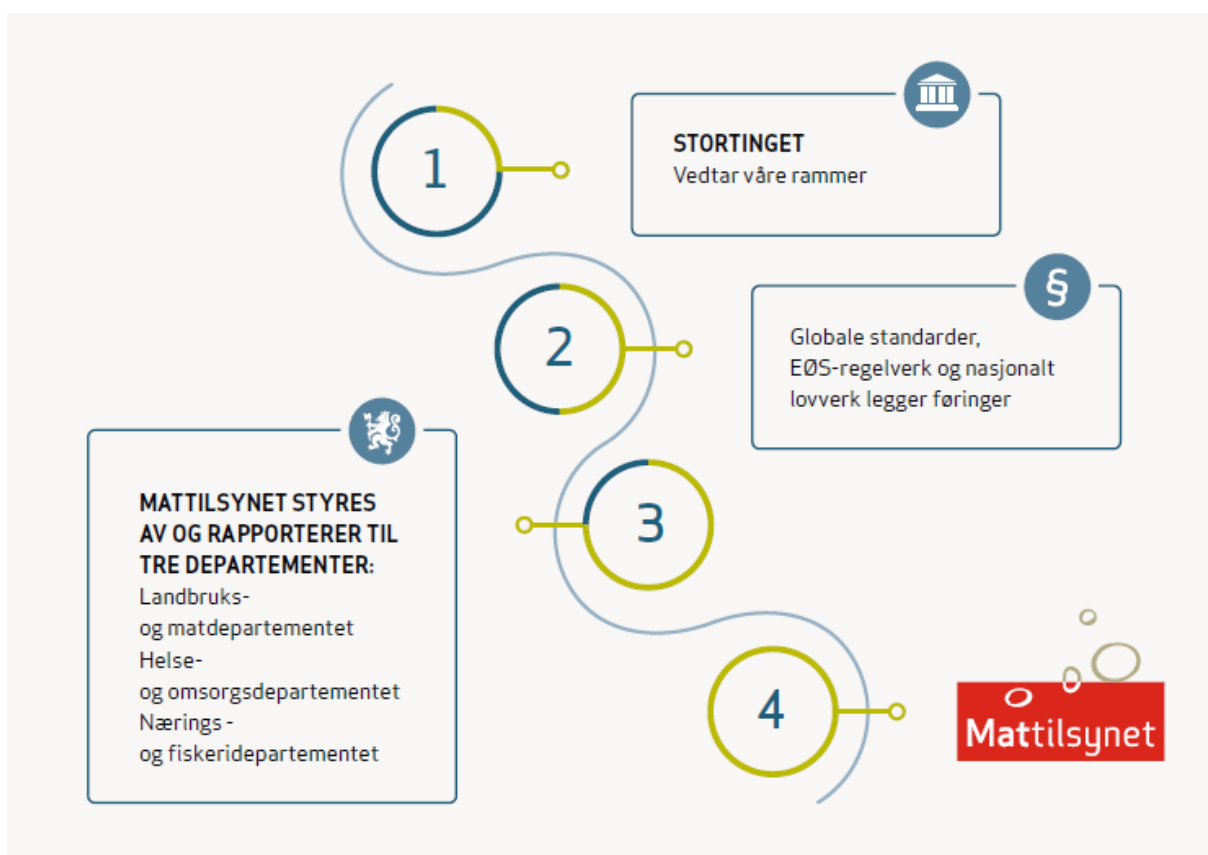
1

STORTINGET
Vedtar våre rammer

§

2

Globale standarder, EØS-regelverk og nasjonalt lovverk legger føringer

MATTILSYNET STYRES AV OG RAPPORTERER TIL TRE DEPARTEMENTER:
Landbruks- og matdepartementet
Helse- og omsorgsdepartementet
Nærings - og fiskeridepartementet

3

4

Mattilsynet